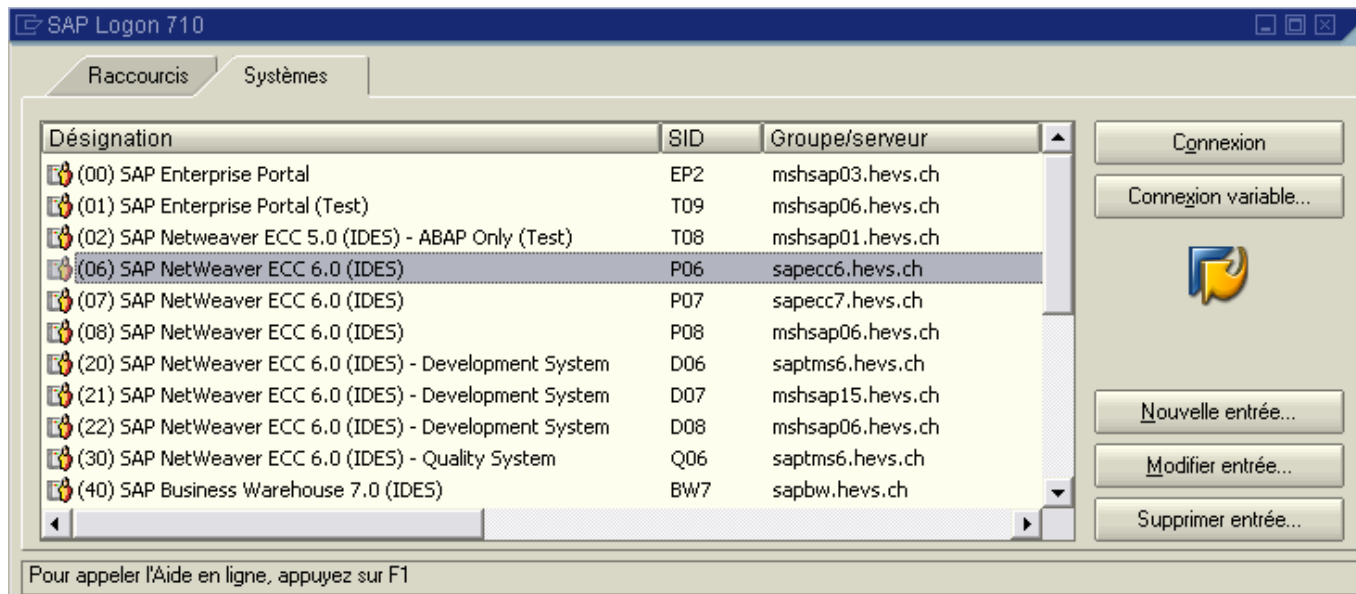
SAP Logon 710

Raccourcis

Systèmes

| Désignation | SID | Groupe/serveur |
|---|---|---|
| (00) SAP Enterprise Portal | EP2 | mshsap03.hevs.ch |
| (01) SAP Enterprise Portal (Test) | T09 | mshsap06.hevs.ch |
| (02) SAP Netweaver ECC 5.0 (IDES) - ABAP Only (Test) | T08 | mshsap01.hevs.ch |
| (06) SAP NetWeaver ECC 6.0 (IDES) | P06 | sapecc6.hevs.ch |
| (07) SAP NetWeaver ECC 6.0 (IDES) | P07 | sapecc7.hevs.ch |
| (08) SAP NetWeaver ECC 6.0 (IDES) | P08 | mshsap06.hevs.ch |
| (20) SAP NetWeaver ECC 6.0 (IDES) - Development System | D06 | saptms6.hevs.ch |
| (21) SAP NetWeaver ECC 6.0 (IDES) - Development System | D07 | mshsap15.hevs.ch |
| (22) SAP NetWeaver ECC 6.0 (IDES) - Development System | D08 | mshsap06.hevs.ch |
| (30) SAP NetWeaver ECC 6.0 (IDES) - Quality System | Q06 | saptms6.hevs.ch |
| (40) SAP Business Warehouse 7.0 (IDES) | BW7 | sapbw.hevs.ch |

Connexion

Connexion variable...

Nouvelle entrée...

Modifier entrée...

Supprimer entrée...

Pour appeler l'Aide en ligne, appuyez sur F1